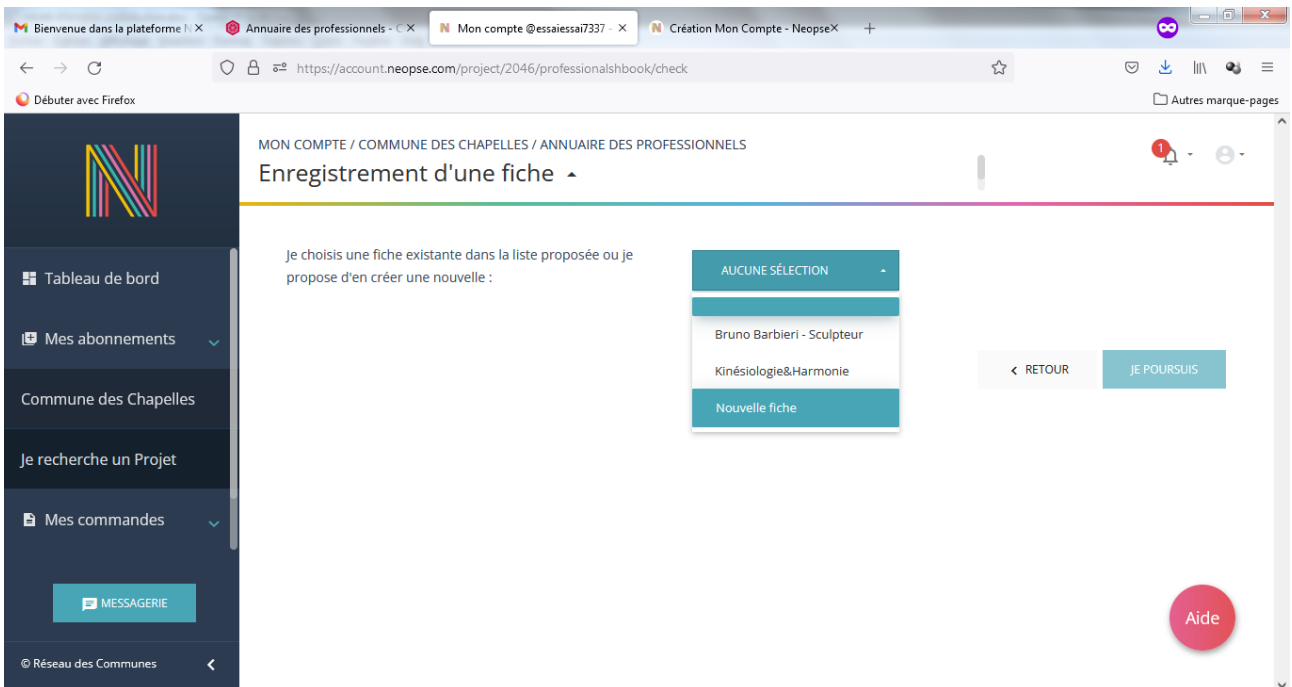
Bienvenue dans la plateforme N ×
Annuaire des professionnels - C ×
Mon compte @essaiessai7337 - ×
Création Mon Compte - Neopse ×
+

https://account.neopse.com/project/2046/professionalshbook/check

Débuter avec Firefox
Autres marque-pages

MON COMPTE / COMMUNE DES CHAPELLES / ANNUAIRE DES PROFESSIONNELS
Enregistrement d'une fiche

1

Tableau de bord
Mes abonnements
Commune des Chapelles
Je recherche un Projet
Mes commandes
MESSAGERIE
© Réseau des Communes

Je choisis une fiche existante dans la liste proposée ou je propose d'en créer une nouvelle :

AUCUNE SÉLECTION
Bruno Barbieri - Sculpteur
Kinésiologie&Harmonie
Nouvelle fiche

RETOUR
JE POURSUIS

Aide